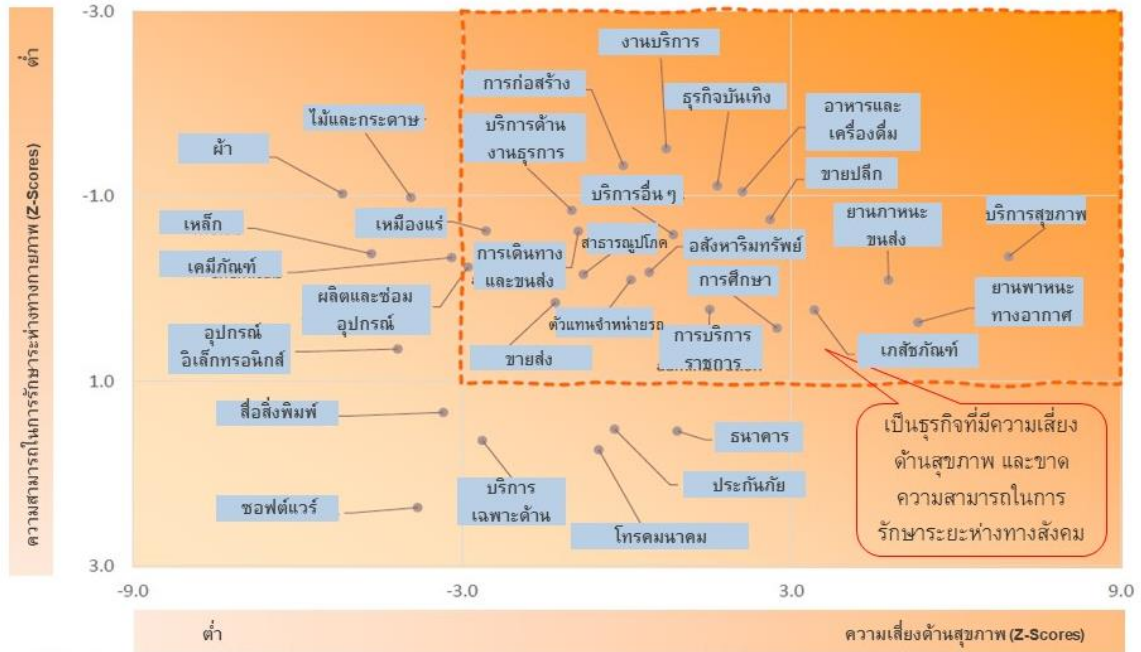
ต่ำ

ความสามารถในการรักษาระยะห่างทางกายภาพ (Z-Scores)

-3.0

-1.0

1.0

3.0

งานบริการ

การก่อสร้าง

ธุรกิจบันเทิง

อาหารและเครื่องดื่ม

ไม้และกระดาษ

บริการด้านงานธุรการ

ผ้า

ขายปลีก

บริการอื่นๆ

ยานพาหนะขนส่ง

บริการสุขภาพ

เหล็ก

เหมืองแร่

สาธารณูปโภค

อสังหาริมทรัพย์

เคมีภัณฑ์

การเดินทางและขนส่ง

การศึกษา

ยานพาหนะทางอากาศ

ผลิตและซ่อมอุปกรณ์

ตัวแทนจำหน่ายรถ

อุปกรณ์อิเล็กทรอนิกส์

การบริการราชการ

เภสัชภัณฑ์

ขายส่ง

สื่อสิ่งพิมพ์

ธนาคาร

เป็นธุรกิจที่มีความเสี่ยงด้านสุขภาพ และขาดความสามารถในการรักษาระยะห่างทางสังคม

ประกันภัย

บริการเฉพาะด้าน

ซอฟต์แวร์

โทรคมนาคม

-9.0

-3.0

3.0

9.0

ต่ำ

ความเสี่ยงด้านสุขภาพ (Z-Scores)